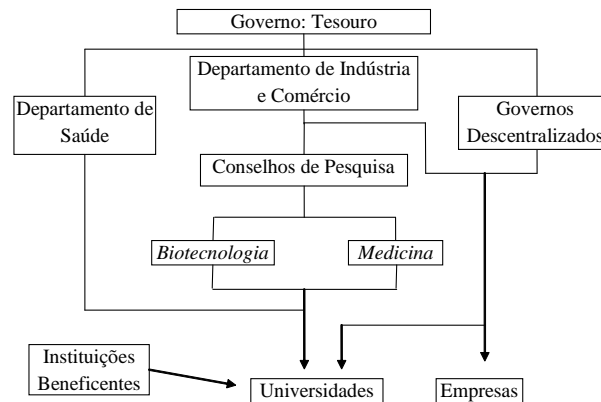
Governo: Tesouro

Departamento de Indústria e Comércio

Departamento de Saúde

Governos Descentralizados

Conselhos de Pesquisa

*Biotecnologia*

*Medicina*

Instituições Beneficentes

Universidades

Empresas